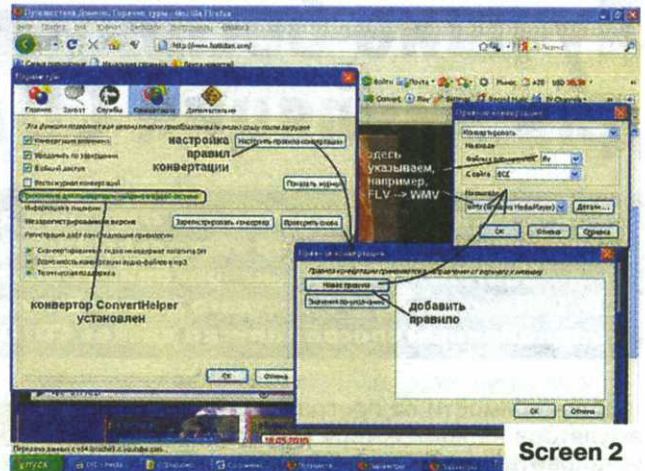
Путешествия Домино, Гороскоп, туры - Mozilla Firefox

http://www.hotlotdan.com/

Параметры

Главное
Захват
Службы
Конвертация
Дополнительно

Эта функция позволяет автоматически преобразовывать видео сразу после загрузки

Конвертация включена
Уведомлять по завершении
Быстрый доступ
Вести журнал конвертаций

настройка правил конвертации

Настроить правила конвертации

Показать журнал

Информация о видео
Незарегистрированная версия
Зарегистрировать конвертер
Проверить снова

конвертор ConvertHelper установлен

ОК
Отмена

Правило конвертации

Конвертировать

Файлы в формате
flv
С сайта
ВСЕ

Назначение
WMV (Windows MediaPlayer)
Детали...

ОК
Отмена
Справка

здесь указываем, например, FLV --> WMV

Правила конвертации

Новое правило
Значения по умолчанию

добавить правило

ОК
Отмена

Screen 2

ПУСК